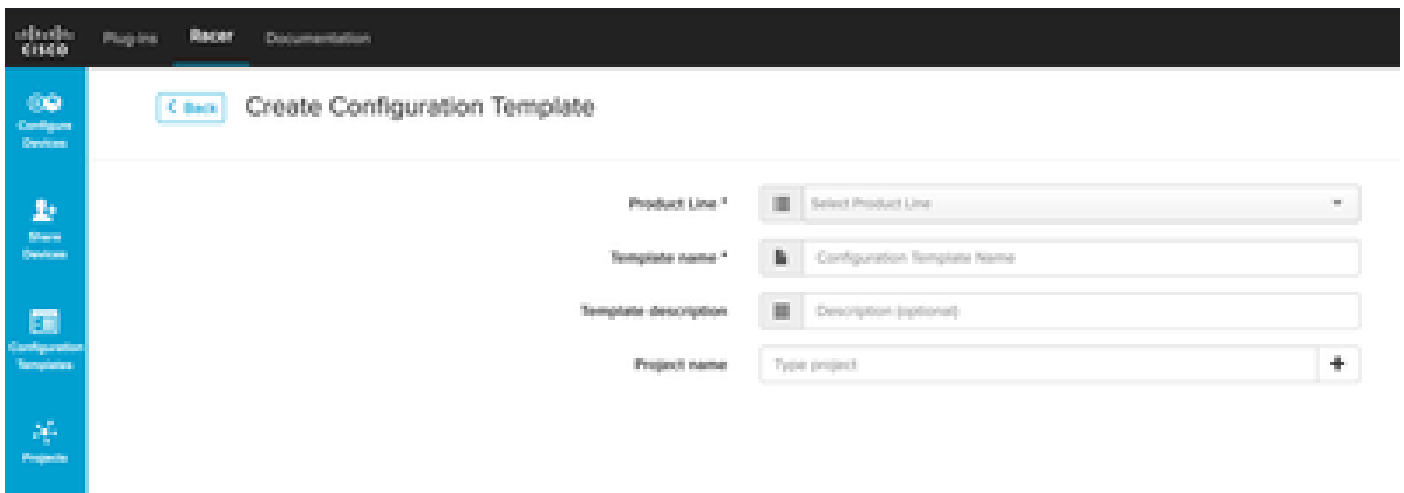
cisco Plug-ins Racer Documentation

Configure Devices

Share Devices

Configuration Templates

Projects

< Back Create Configuration Template

Product Line * Select Product Line

Template name * Configuration Template Name

Template description Description (optional)

Project name Type project +